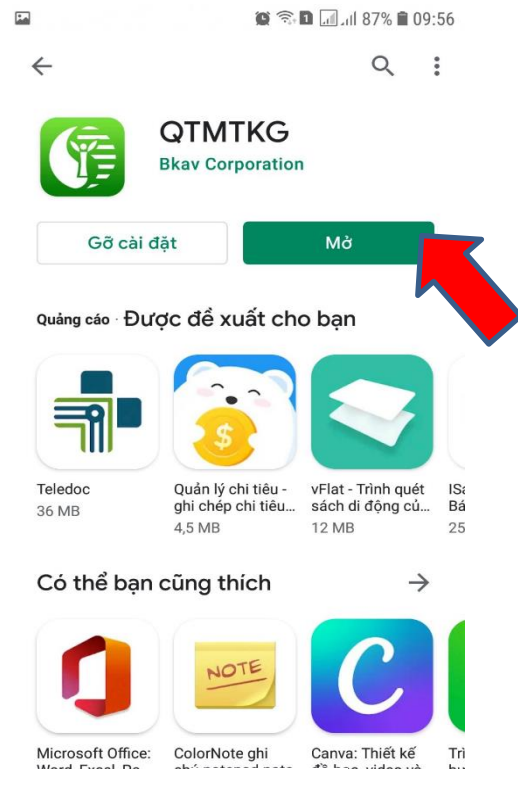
87% 09:56

QTMTKG
Bkav Corporation

Gỡ cài đặt
Mở

Quảng cáo · Được đề xuất cho bạn

Teledoc
36 MB

Quản lý chi tiêu - ghi chép chi tiêu...
4,5 MB

vFlat - Trình quét sách di động củ...
12 MB

ISa Bá
25

Có thể bạn cũng thích

NOTE

Microsoft Office: Word, Excel, Po

ColorNote ghi chú notepad note

Canva: Thiết kế đồ họa, video và

Trì
hu